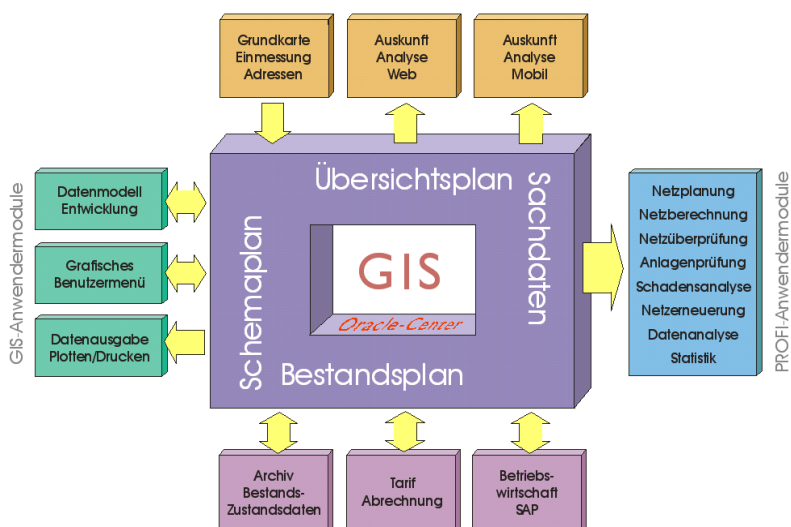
Grundkarte
Einmessung
Adressen

Auskunft
Analyse
Web

Auskunft
Analyse
Mobil

GIS-Anwendermodule

Datenmodell
Entwicklung

Grafisches
Benutzermenü

Datenausgabe
Plotten/Drucken

Übersichtsplan

Schemaplan

GIS

Oracle-Center

Sachdaten

Bestandsplan

Netzplanung
Netzberechnung
Netzüberprüfung
Anlagenprüfung
Schadensanalyse
Netzerneuerung
Datenanalyse
Statistik

PROFI-Anwendermodule

Archiv
Bestands-
Zustandsdaten

Tarif
Abrechnung

Betriebs-
wirtschaft
SAP